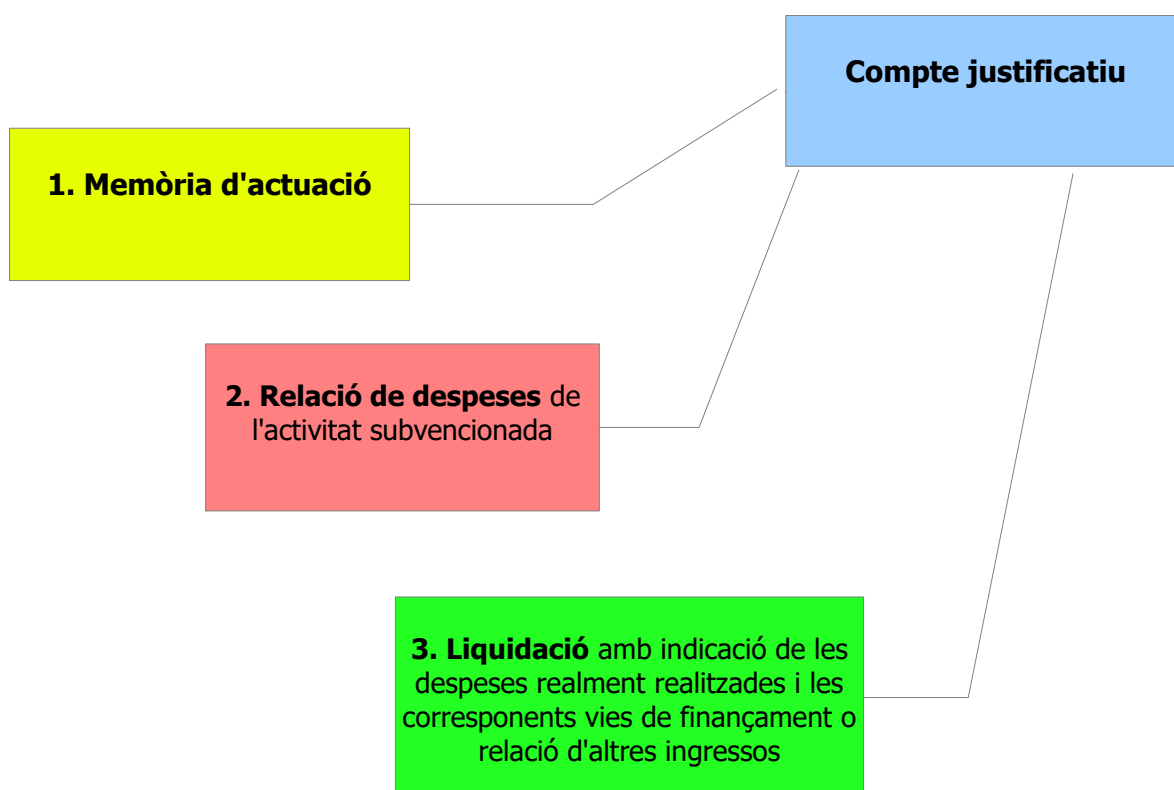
Compte justificatiu

1. Memòria d'actuació

2. Relació de despeses de l'activitat subvencionada

3. Liquidació amb indicació de les despeses realment realitzades i les corresponents vies de finançament o relació d'altres ingressos